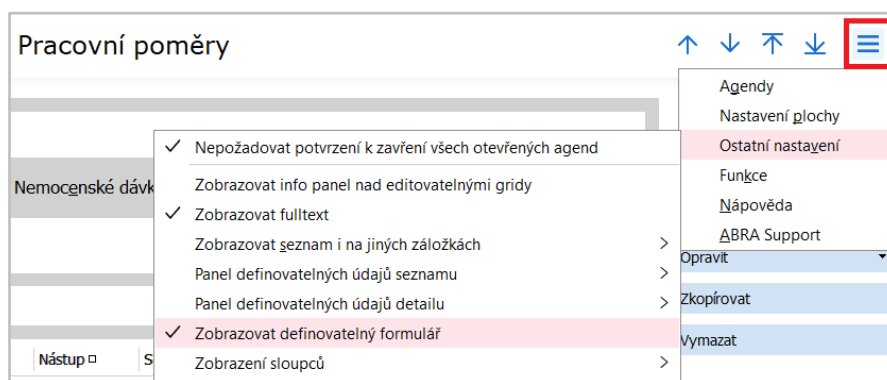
Pracovní poměry

Agendy
Nastavení plochy
Ostatní nastavení
Funkce
Nápověda
ABRA Support

Nemocenské dávk

Nepožadovat potvrzení k zavření všech otevřených agend
Zobrazovat info panel nad editovatelnými gridy
Zobrazovat fulltext
Zobrazovat seznam i na jiných záložkách
Panel definovatelných údajů seznamu
Panel definovatelných údajů detailu
Zobrazovat definovatelný formulář
Zobrazení sloupců

Opravit
Zkopírovat
Vymazat

Nástup
S